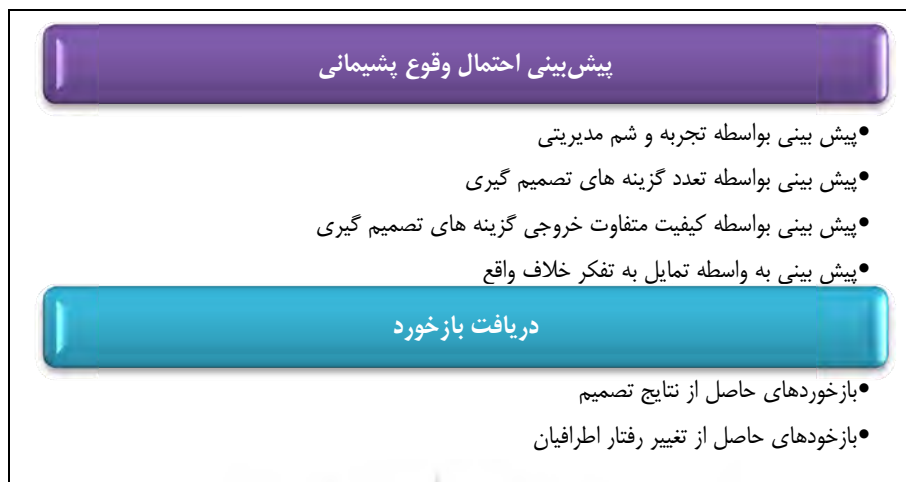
پیش‌بینی احتمال وقوع پشیمانی

•پیش بینی بواسطه تجربه و شم مدیریتی
•پیش بینی بواسطه تعدد گزینه های تصمیم گیری
•پیش بینی بواسطه کیفیت متفاوت خروجی گزینه های تصمیم گیری
•پیش بینی به واسطه تمایل به تفکر خلاف واقع

دریافت بازخورد

•بازخوردهای حاصل از نتایج تصمیم
•بازخودهای حاصل از تغییر رفتار اطرافیان